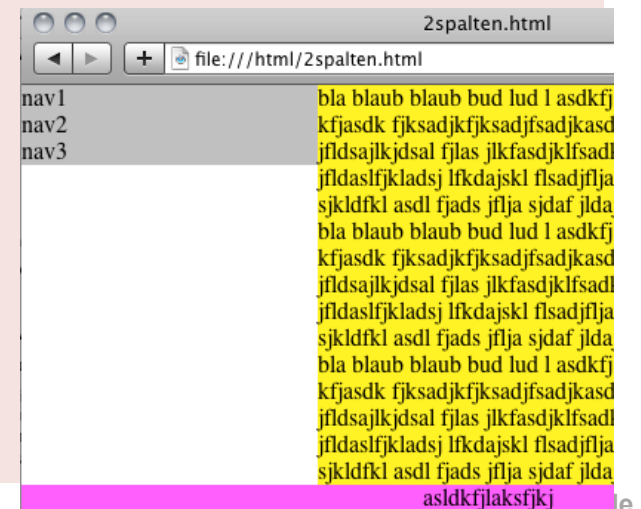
2spalten.html

+ file:///html/2spalten.html

nav1
nav2
nav3

bla blaub blaub bud lud l asdkfj kfjasdk fjksadjkfjksadjfsadjkasd jfldsajlkjdsal fjlas jlkfasdjklfsadl jfldaslfjkladsj lfkdajskl flsadjflja sjkldfkl asdl fjads jflja sjdaf jlda bla blaub blaub bud lud l asdkfj kfjasdk fjksadjkfjksadjfsadjkasd jfldsajlkjdsal fjlas jlkfasdjklfsadl jfldaslfjkladsj lfkdajskl flsadjflja sjkldfkl asdl fjads jflja sjdaf jlda bla blaub blaub bud lud l asdkfj kfjasdk fjksadjkfjksadjfsadjkasd jfldsajlkjdsal fjlas jlkfasdjklfsadl jfldaslfjkladsj lfkdajskl flsadjflja sjkldfkl asdl fjads jflja sjdaf jlda

asldkfjlaksfjkj